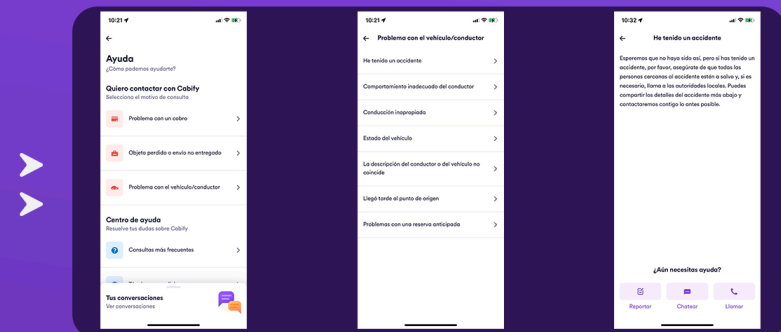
10:21

Ayuda
¿Cómo podemos ayudarte?

Quiero contactar con Cabify
Selecciona el motivo de consulta

Problema con un cobro

Objeto perdido o envío no entregado

Problema con el vehículo/conductor

Centro de ayuda
Resuelve tus dudas sobre Cabify

Consultas más frecuentes

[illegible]

Tus conversaciones
Ver conversaciones

10:21

Problema con el vehículo/conductor

He tenido un accidente

Comportamiento inadecuado del conductor

Conducción inapropiada

Estado del vehículo

La descripción del conductor o del vehículo no coincide

Llegó tarde al punto de origen

Problemas con una reserva anticipada

10:32

He tenido un accidente

Esperamos que no haya sido así, pero si has tenido un accidente, por favor, asegúrate de que todas las personas cercanas al accidente estén a salvo y, si es necesario, llama a las autoridades locales. Puedes compartir los detalles del accidente más abajo y contactaremos contigo lo antes posible.

¿Aún necesitas ayuda?

Reportar
Chatear
Llamar